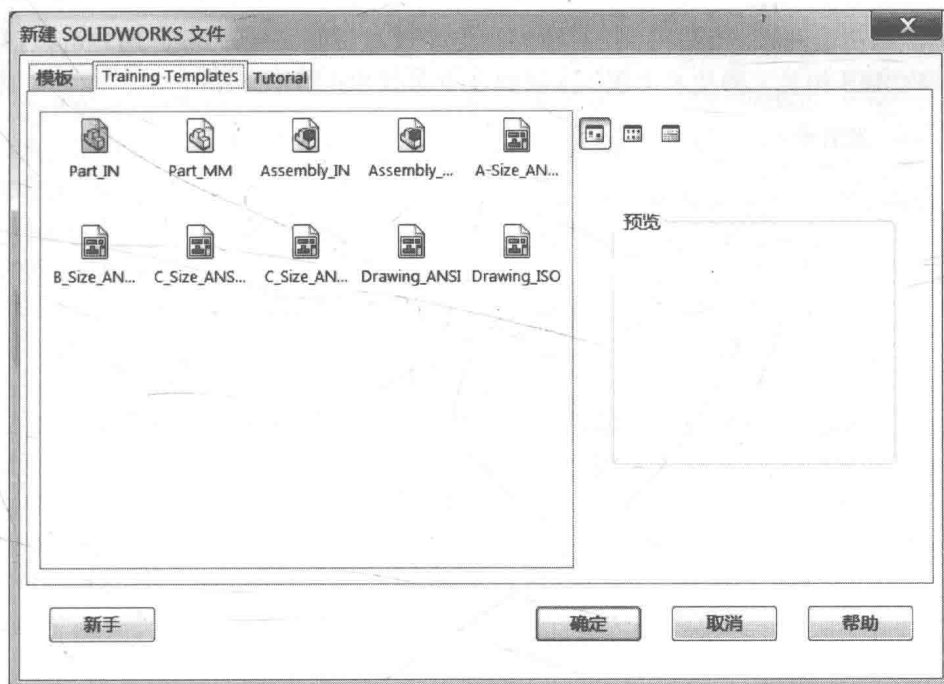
新建 SOLIDWORKS 文件

X

模板 Training Templates Tutorial

Part_IN Part_MM Assembly_IN Assembly_... A-Size_AN...

B_Size_AN... C_Size_ANS... C_Size_AN... Drawing_ANSI Drawing_ISO

预览

新手

确定 取消 帮助